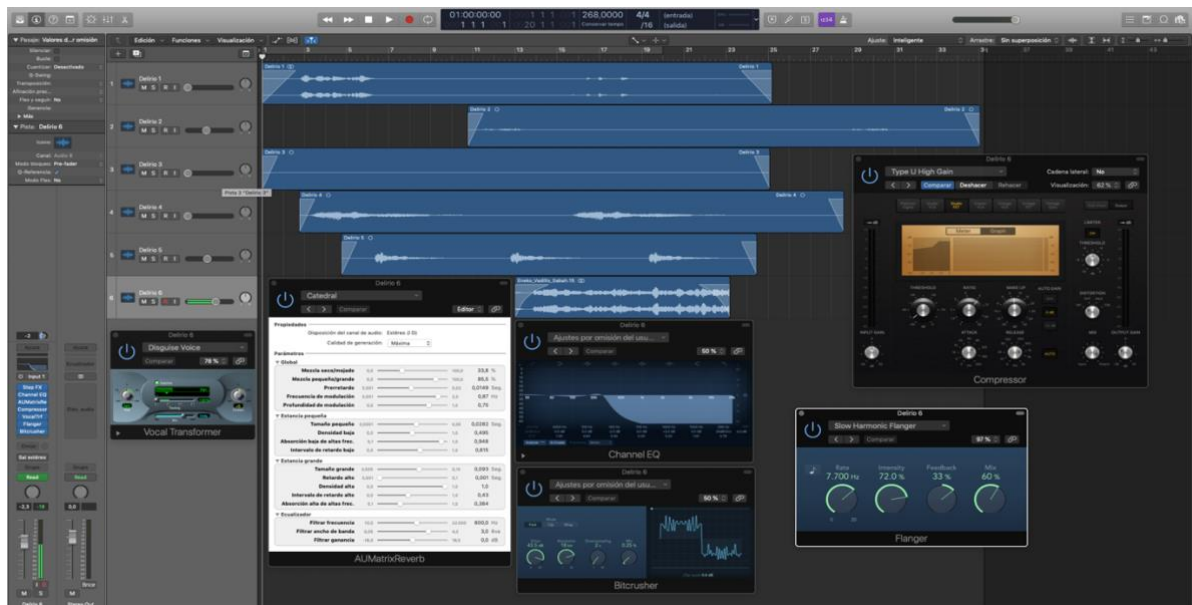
01:00:00:00 1 1 1 1 268,0000 4/4 /16 (entrada) (salida)

Edición Funciones Visualización

Ajuste: Inteligente Arrastre: Sin superposición

Pasaje: Valores d...r omisión

Pista: Delirio 6

Delirio 1
Delirio 2
Delirio 3
Delirio 4
Delirio 5
Delirio 6

M S R I

Delirio 1
Delirio 2
Delirio 3
Delirio 4
Delirio 5

Delirio 6
Catedral
Editor
Propiedades
Disposición del canal de audio: Estéreo (1:2)
Calidad de generación: Máxima
Parámetros
Global
Mezcla seca/mojado 33,8 %
Mezcla pequeño/grande 85,5 %
Prerretardo 0,0149 Seg.
Frecuencia de modulación 0,87 Hz
Profundidad de modulación 0,70
Estancia pequeña
Tamaño pequeño 0,0392 Seg.
Densidad baja 0,495
Absorción baja de altas frec. 0,949
Intervalo de retardo bajo 0,615
Estancia grande
Tamaño grande 0,093 Seg.
Retardo alto 0,061 Seg.
Densidad alta 1,0
Intervalo de retardo alto 0,43
Absorción alta de altas frec. 0,384
Ecualizador
Filtrar frecuencia 800,0 Hz
Filtrar ancho de banda 3,0 Oct
Filtrar ganancia 0,0 dB
AUMatrixReverb

Delirio 6
Disguise Voice
Comparar 78 %
Vocal Transformer

Delirio 6
Ajustes por omisión del usu...
Comparar 50 %
Channel EQ

Delirio 6
Ajustes por omisión del usu...
Comparar 50 %
Bitcrusher

Delirio 6
Type U High Gain
Cadena lateral: No
Comparar Deshacer Rehacer
Visualización: 62 %
THRESHOLD RATIO MAKE UP AUTO GAIN ATTACK RELEASE
Compressor

Delirio 6
Slow Harmonic Flanger
Comparar 97 %
Rate 7.700 Hz
Intensity 72.0 %
Feedback 33 %
Mix 60 %
Flanger

Input 1
Step FX
Channel EQ
AUMatrixRe
Compressor
VocalTrf
Flanger
Bitcrusher
Sal estéreo
Read
Read
M S
M
Delirio 6
Stereo Out